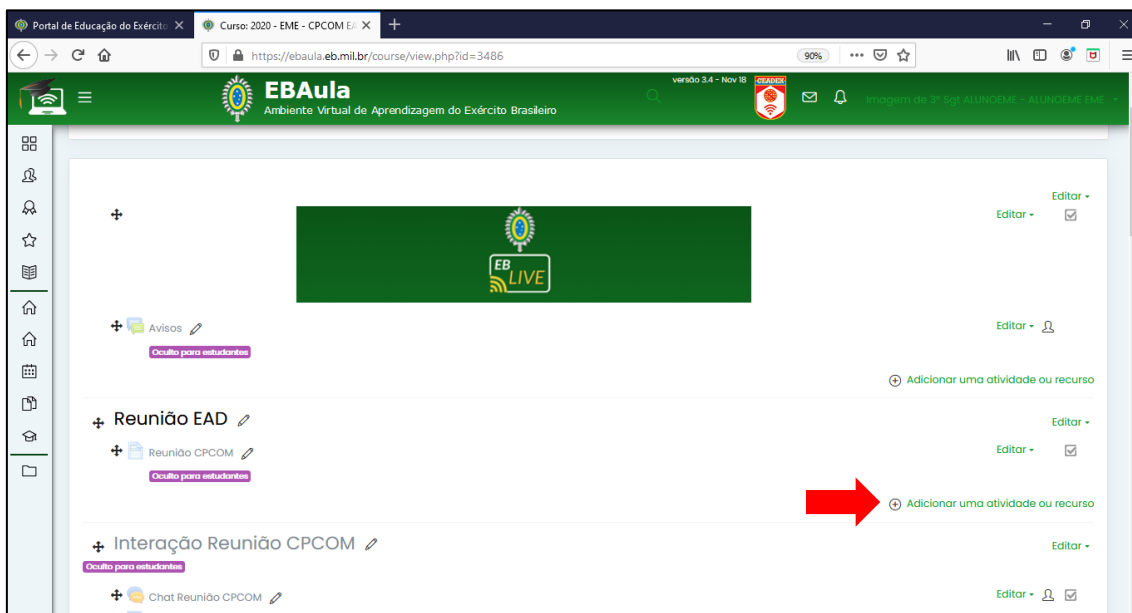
Portal de Educação do Exércit ×
Curso: 2020 - EME - CPCOM EA ×
+
https://ebaula.eb.mil.br/course/view.php?id=3486
90%
EBAula
Ambiente Virtual de Aprendizagem do Exército Brasileiro
versão 3.4 - Nov 18
CEADEX
Imagem de 3º Sgt ALUNOEME - ALUNOEME EME
Editar
Editar
EB LIVE
Avisos
Oculto para estudantes
Editar
Adicionar uma atividade ou recurso
Reunião EAD
Editar
Reunião CPCOM
Editar
Oculto para estudantes
Adicionar uma atividade ou recurso
Interação Reunião CPCOM
Editar
Oculto para estudantes
Chat Reunião CPCOM
Editar